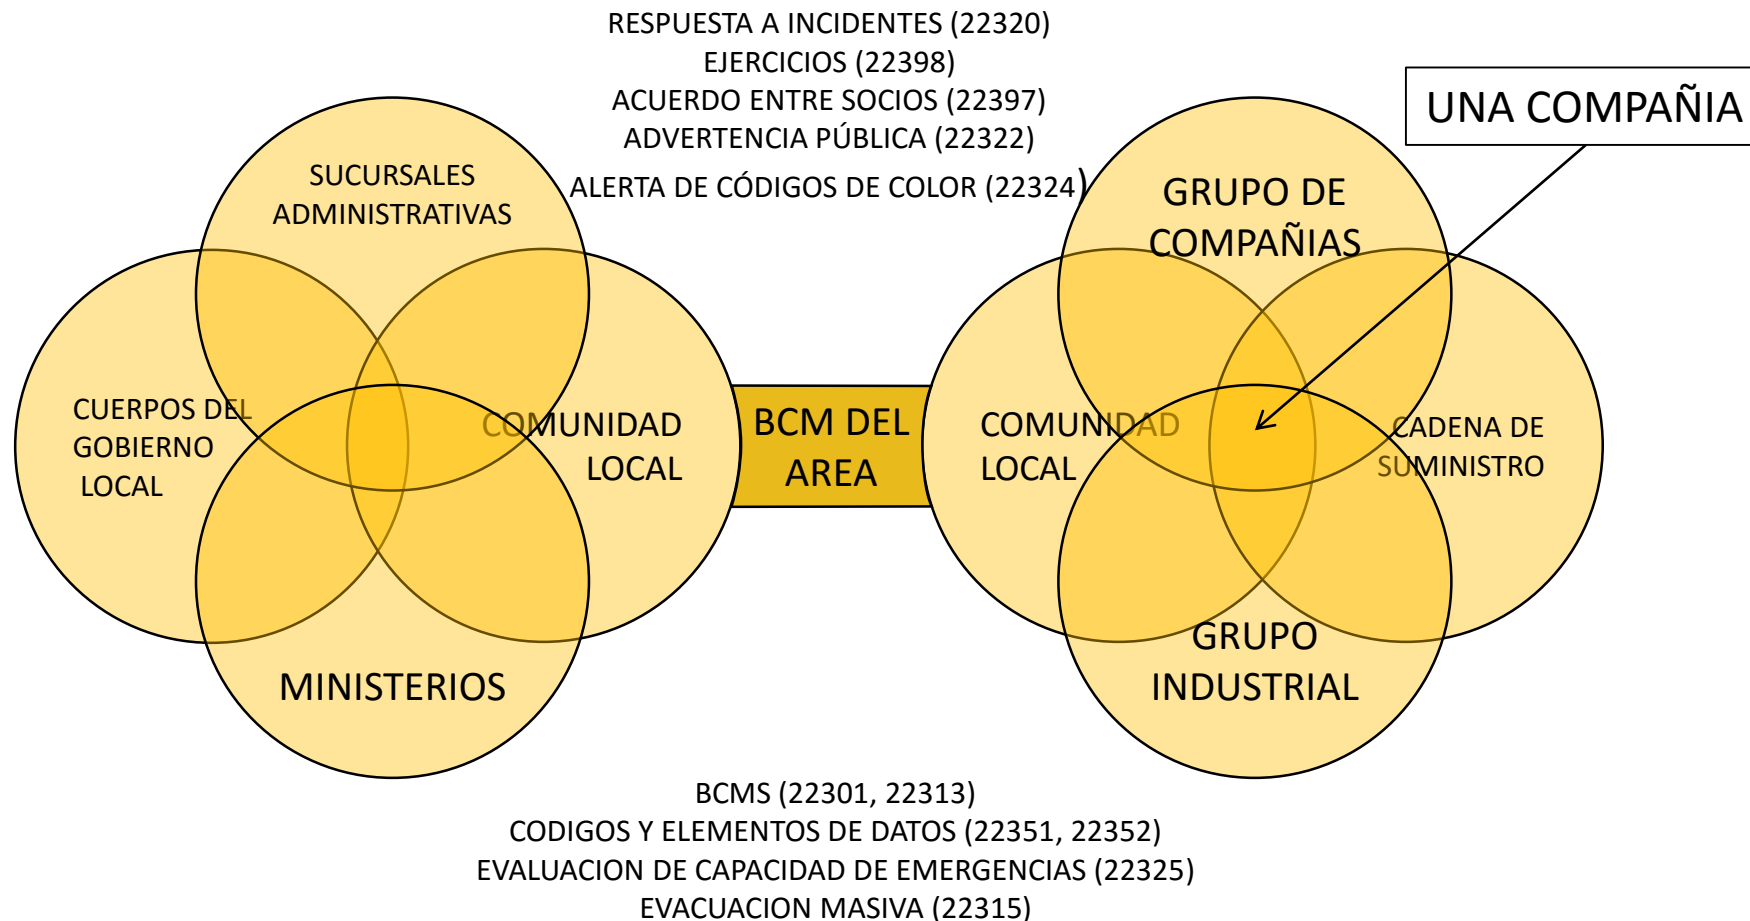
RESPUESTA A INCIDENTES (22320)
EJERCICIOS (22398)
ACUERDO ENTRE SOCIOS (22397)
ADVERTENCIA PÚBLICA (22322)
ALERTA DE CÓDIGOS DE COLOR (22324)

UNA COMPAÑIA

SUCURSALES ADMINISTRATIVAS

CUERPOS DEL GOBIERNO LOCAL

COMUNIDAD LOCAL

MINISTERIOS

BCM DEL AREA

GRUPO DE COMPAÑIAS

COMUNIDAD LOCAL

CADENA DE SUMINISTRO

GRUPO INDUSTRIAL

BCMS (22301, 22313)
CODIGOS Y ELEMENTOS DE DATOS (22351, 22352)
EVALUACION DE CAPACIDAD DE EMERGENCIAS (22325)
EVACUACION MASIVA (22315)